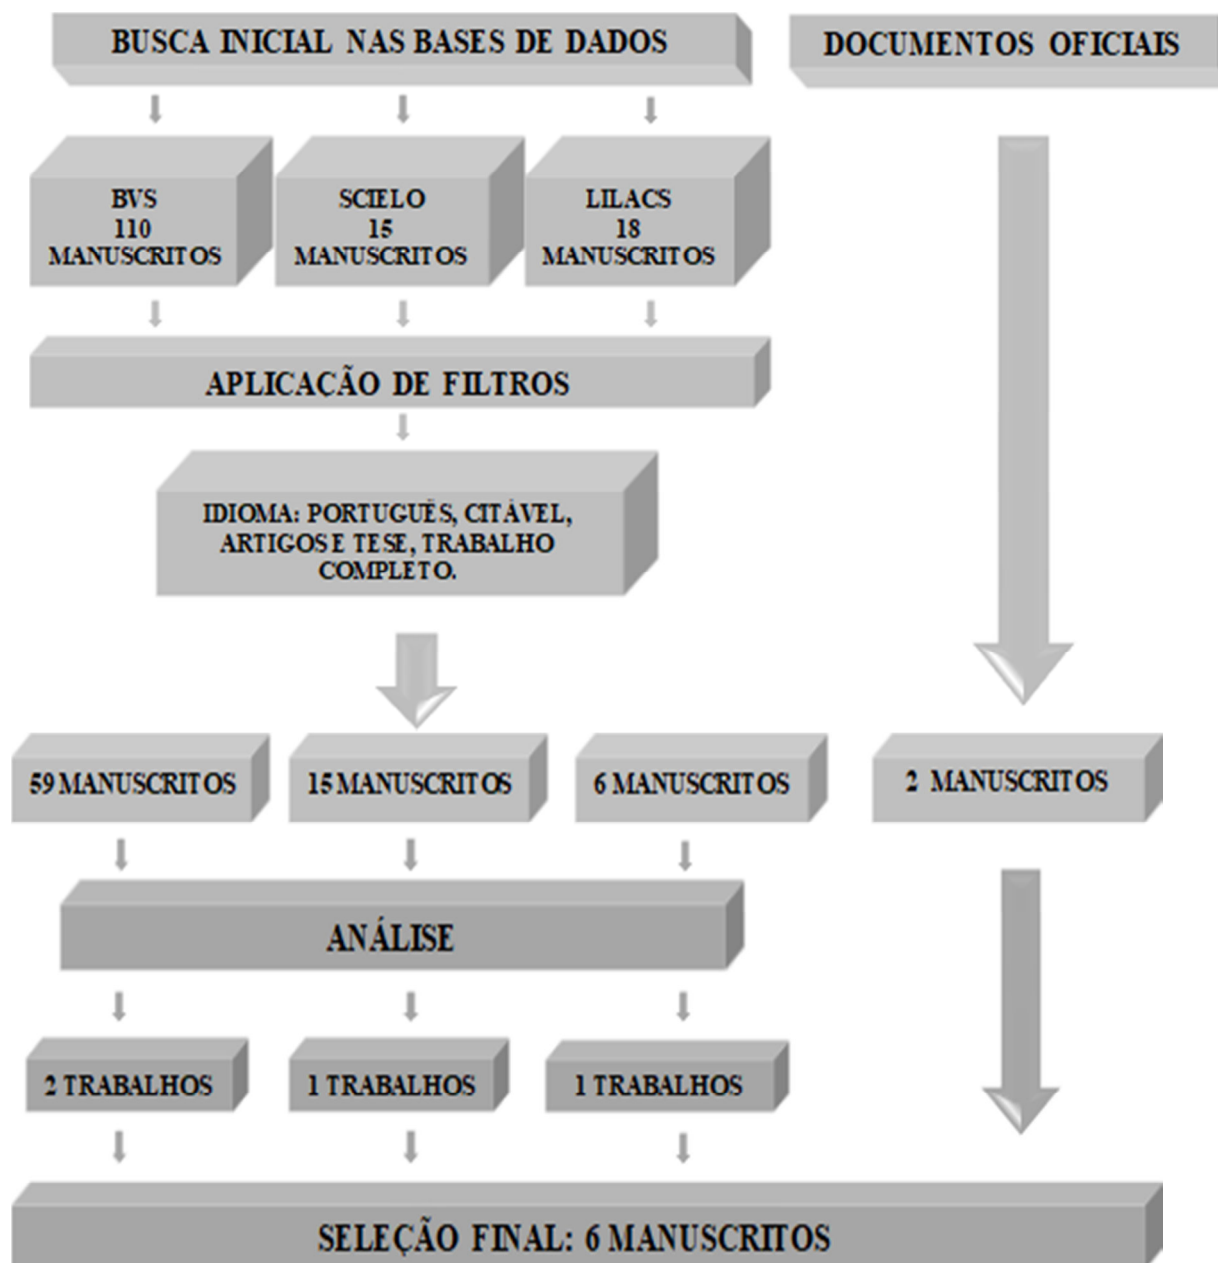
BUSCA INICIAL NAS BASES DE DADOS

DOCUMENTOS OFICIAIS

BVS
110
MANUSCRITOS

SCIELO
15
MANUSCRITOS

LILACS
18
MANUSCRITOS

APLICACÃO DE FILTROS

IDIOMA: PORTUGUÊS, CITÁVEL, ARTIGOS E TESE, TRABALHO COMPLETO.

59 MANUSCRITOS

15 MANUSCRITOS

6 MANUSCRITOS

2 MANUSCRITOS

ANÁLISE

2 TRABALHOS

1 TRABALHOS

1 TRABALHOS

SELEÇÃO FINAL: 6 MANUSCRITOS